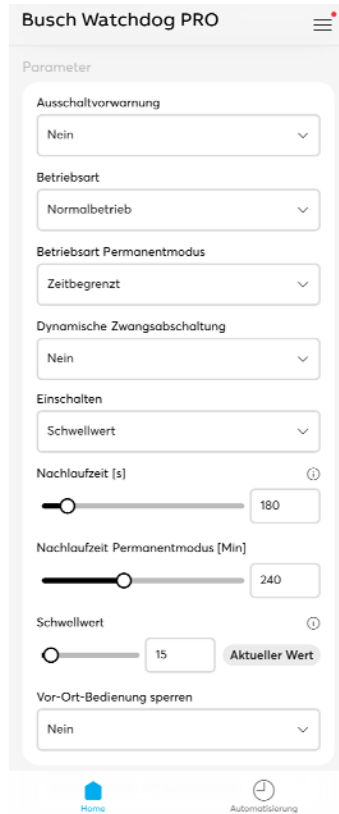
Busch Watchdog PRO

Parameter

Ausschaltvorwarnung

Nein

Betriebsart

Normalbetrieb

Betriebsart Permanentmodus

Zeitbegrenzt

Dynamische Zwangsabschaltung

Nein

Einschalten

Schwellwert

Nachlaufzeit [s]

180

Nachlaufzeit Permanentmodus [Min]

240

Schwellwert

15

Aktueller Wert

Vor-Ort-Bedienung sperren

Nein

Home

Automatisierung